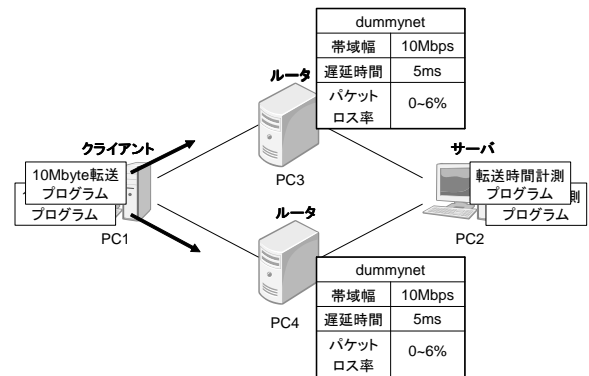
| dummynet | |
|---|---|
| 帯域幅 | 10Mbps |
| 遅延時間 | 5ms |
| パケットロス率 | 0~6% |

ルータ

PC3

クライアント

10Mbyte転送プログラム

プログラム

PC1

サーバ

転送時間計測プログラム

測

プログラム

PC2

ルータ

PC4

| dummynet | |
|---|---|
| 帯域幅 | 10Mbps |
| 遅延時間 | 5ms |
| パケットロス率 | 0~6% |